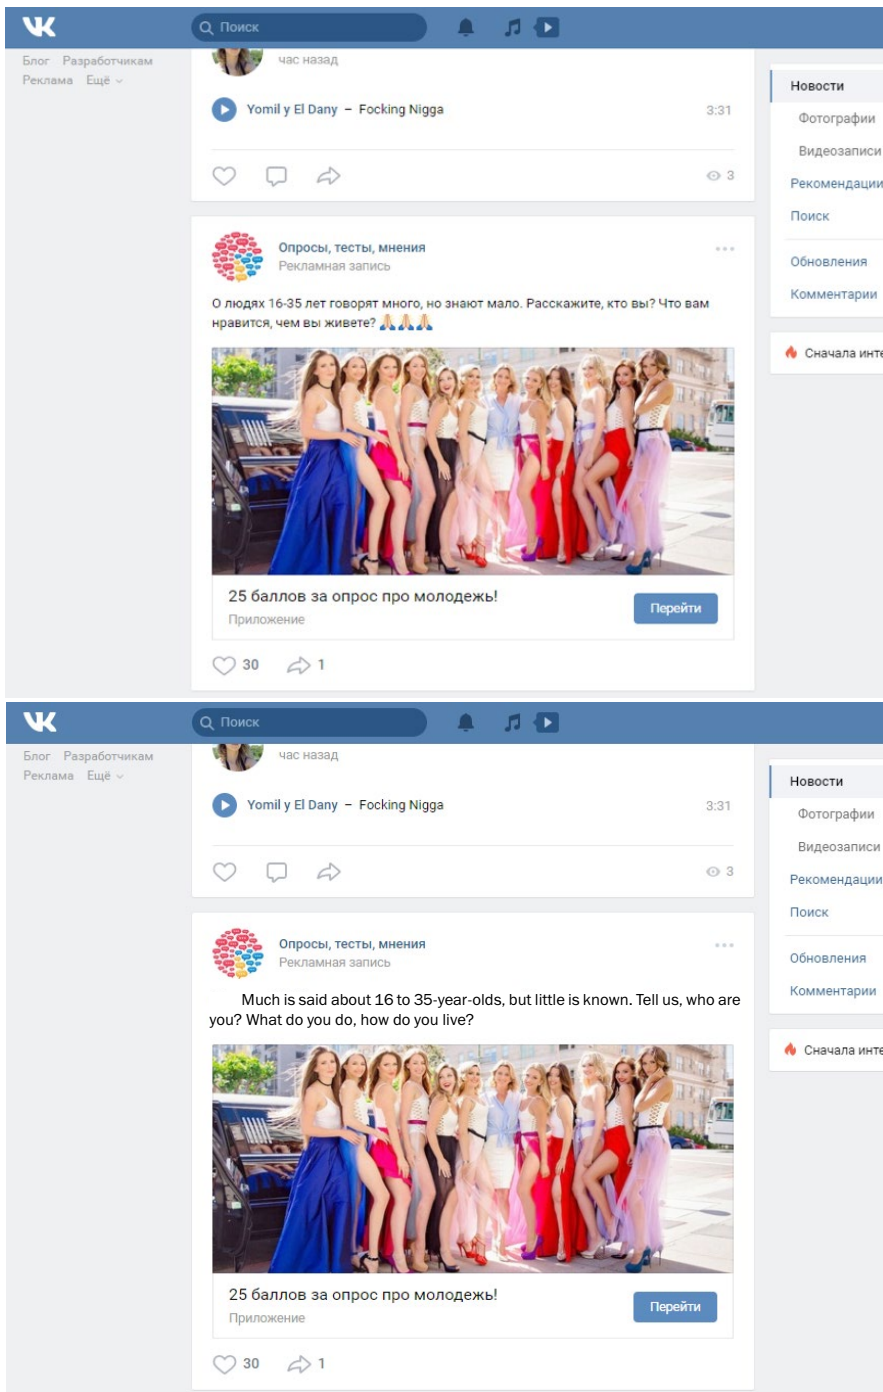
VK

Поиск

Блог Разработчикам
Реклама Ещё

час назад

Yomil y El Dany – Focking Nigga 3:31

3

Новости
Фотографии
Видеозаписи
Рекомендации
Поиск
Обновления
Комментарии

Сначала инте

Опросы, тесты, мнения
Рекламная запись

О людях 16-35 лет говорят много, но знают мало. Расскажите, кто вы? Что вам нравится, чем вы живете? 🙏🙏🙏

25 баллов за опрос про молодежь!
Приложение
Перейти

30 1

VK

Поиск

Блог Разработчикам
Реклама Ещё

час назад

Yomil y El Dany – Focking Nigga 3:31

3

Новости
Фотографии
Видеозаписи
Рекомендации
Поиск
Обновления
Комментарии

Сначала инте

Опросы, тесты, мнения
Рекламная запись

Much is said about 16 to 35-year-olds, but little is known. Tell us, who are you? What do you do, how do you live?

25 баллов за опрос про молодежь!
Приложение
Перейти

30 1